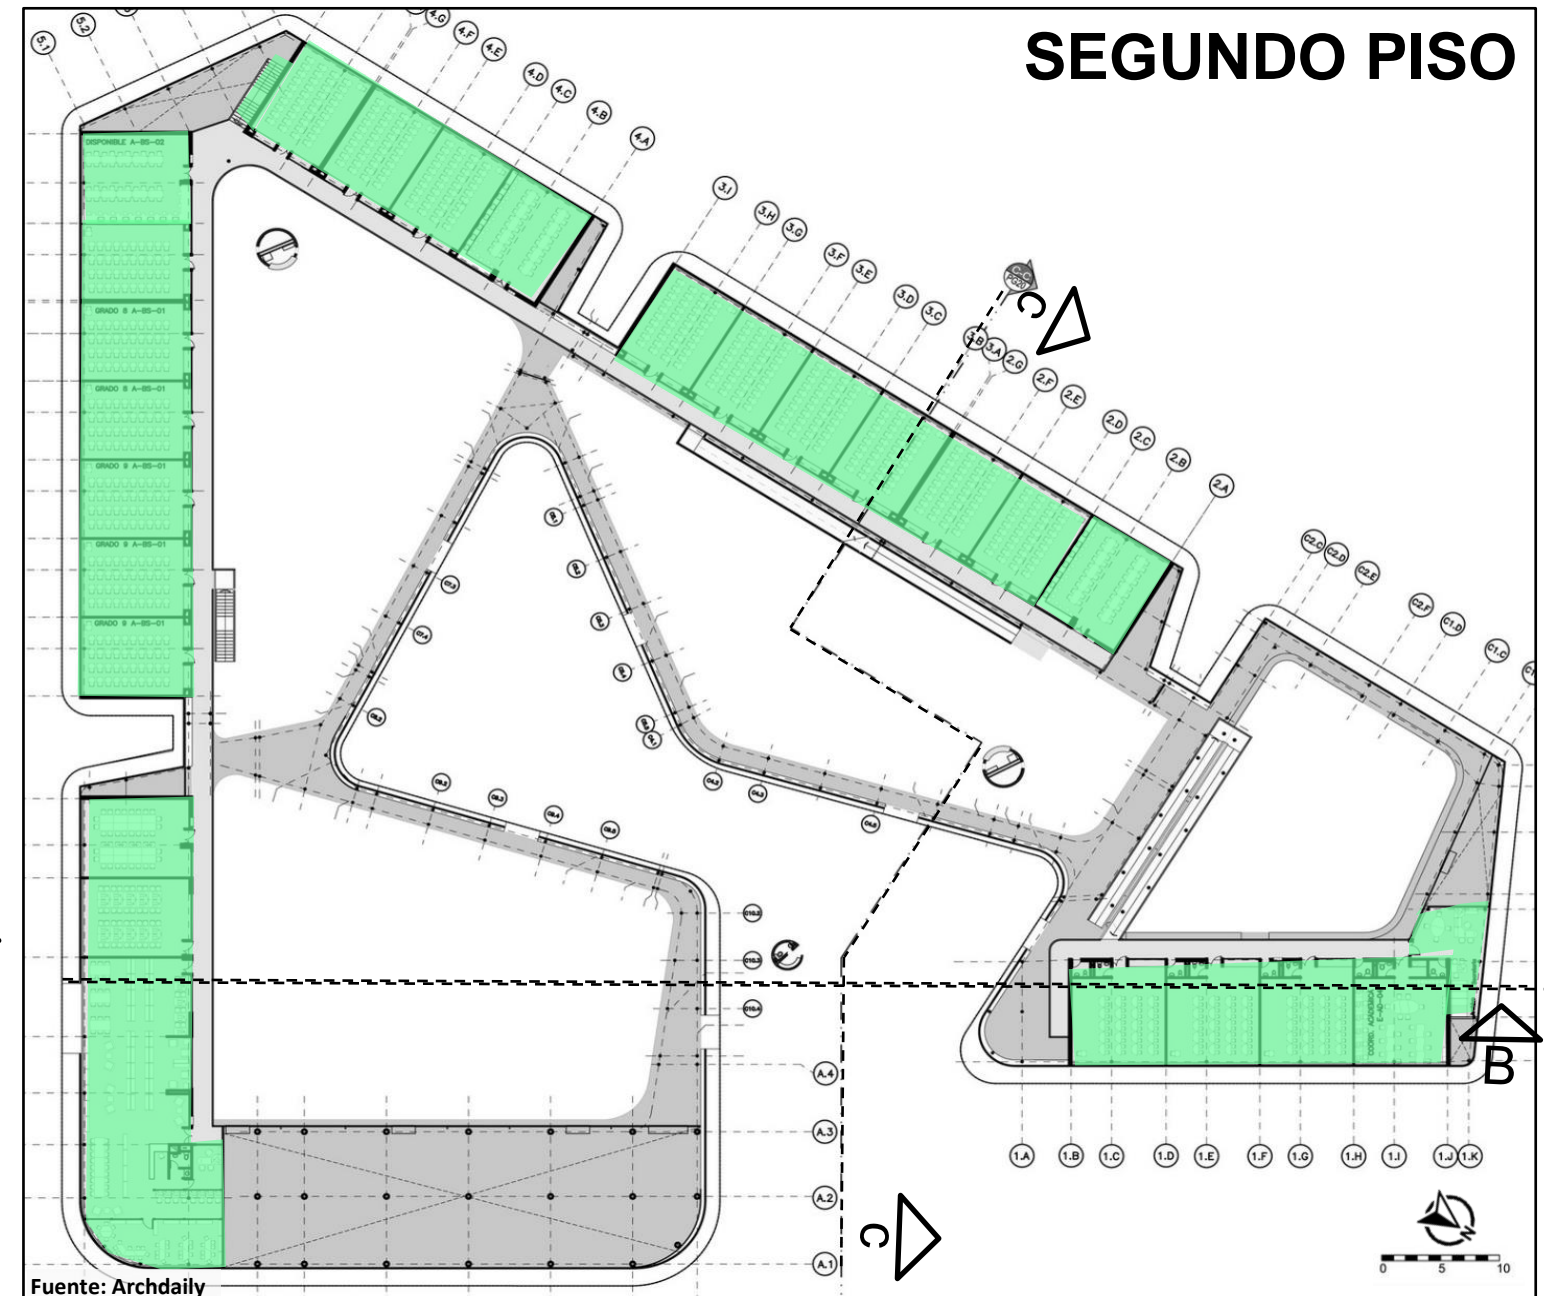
SEGUNDO PISO

5.1
5.2
4.G
4.F
4.E
4.D
4.C
4.B
4.A
3.I
3.H
3.G
3.F
3.E
3.D
3.C
3.B
3.A
2.G
2.F
2.E
2.D
2.C
2.B
2.A
C2.C
C2.D
C2.E
C2.F
C1.D
C1.C

C
C
B

DISPONIBLE A-BS-02
GRADO 8 A-BS-01
GRADO 8 A-BS-01
GRADO 9 A-BS-01
GRADO 9 A-BS-01
GRADO 9 A-BS-01

A.4
A.3
A.2
A.1

1.A
1.B
1.C
1.D
1.E
1.F
1.G
1.H
1.I
1.J
1.K

0
5
10

Fuente: Archdaily